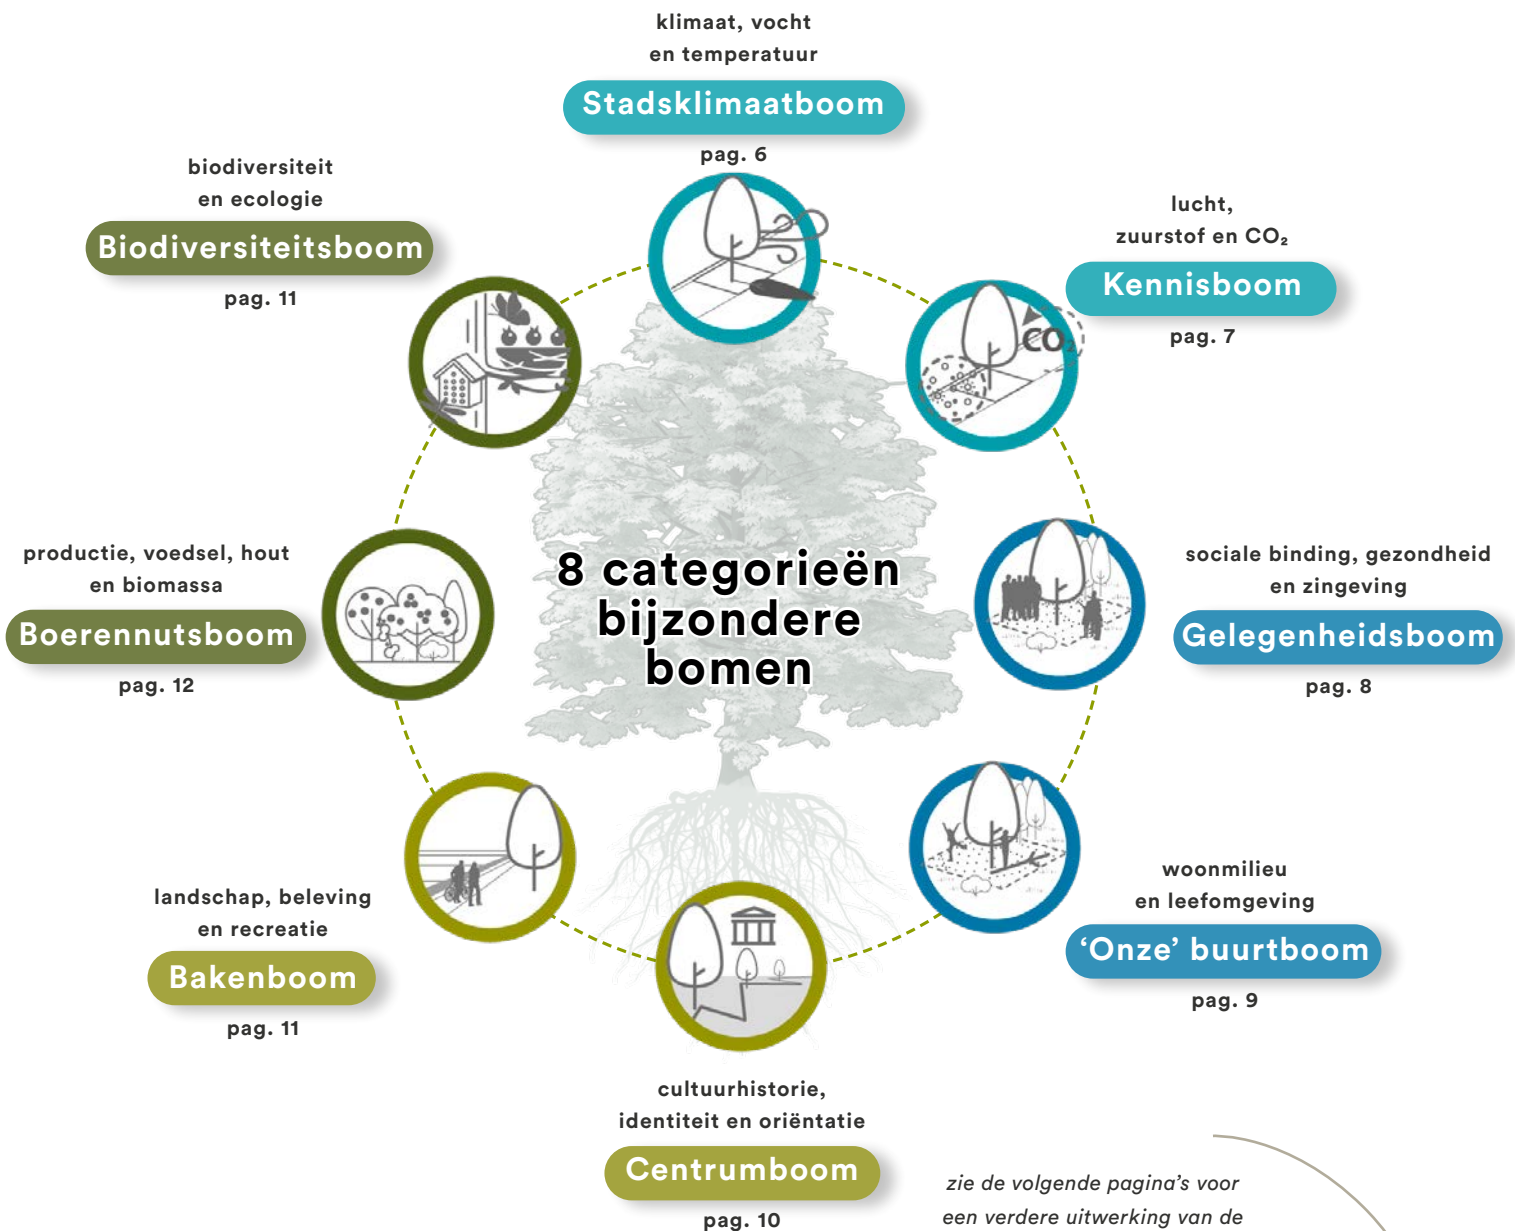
klimaat, vocht en temperatuur

Stadsklimaatboom

pag. 6

biodiversiteit en ecologie

Biodiversiteitsboom

pag. 11

lucht, zuurstof en $CO_2$

Kennisboom

pag. 7

$CO_2$

productie, voedsel, hout en biomassa

Boerennutsboom

pag. 12

8 categorieën bijzondere bomen

sociale binding, gezondheid en zingeving

Gelegenheidsboom

pag. 8

landschap, beleving en recreatie

Bakenboom

pag. 11

woonmilieu en leefomgeving

'Onze' buurtboom

pag. 9

cultuurhistorie, identiteit en oriëntatie

Centrumboom

pag. 10

zie de volgende pagina's voor een verdere uitwerking van de